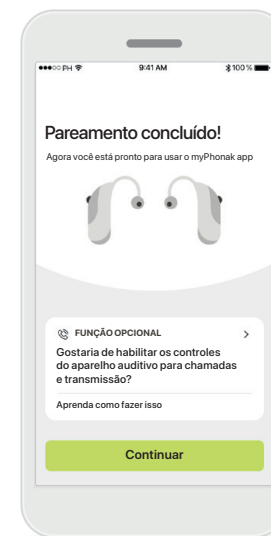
PH
9:41 AM
100 %

Pareamento concluído!
Agora você está pronto para usar o myPhonak app

FUNÇÃO OPCIONAL
>
Gostaria de habilitar os controles do aparelho auditivo para chamadas e transmissão?
Aprenda como fazer isso

Continuar